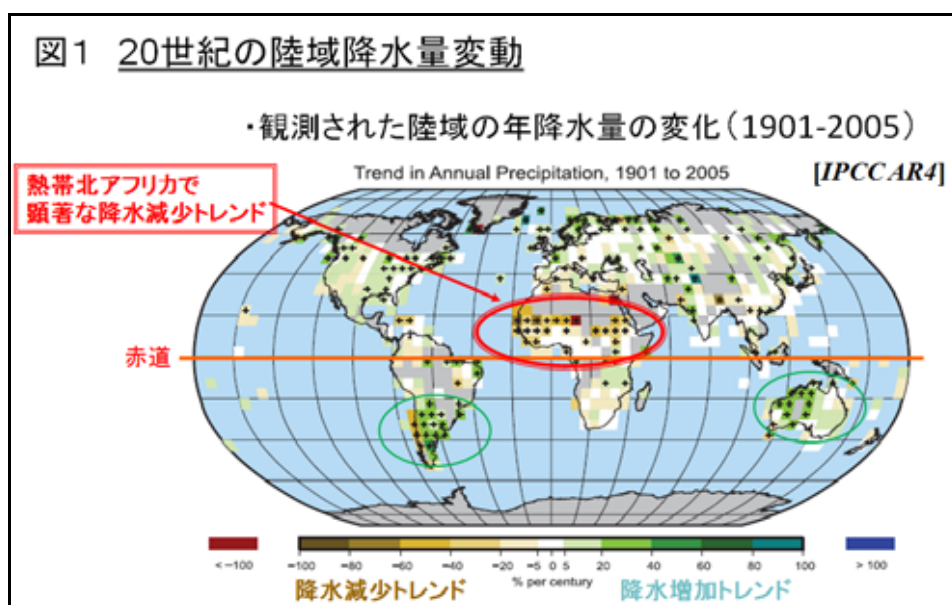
図1 20世紀の陸域降水量変動

・観測された陸域の年降水量の変化(1901-2005)

Trend in Annual Precipitation, 1901 to 2005

[IPCCAR4]

熱帯北アフリカで
顕著な降水減少トレンド

赤道

< −100

−100 −80 −60 −40 −20 −5 0 5 20 40 60 80 100

% per century

> 100

降水減少トレンド

降水増加トレンド